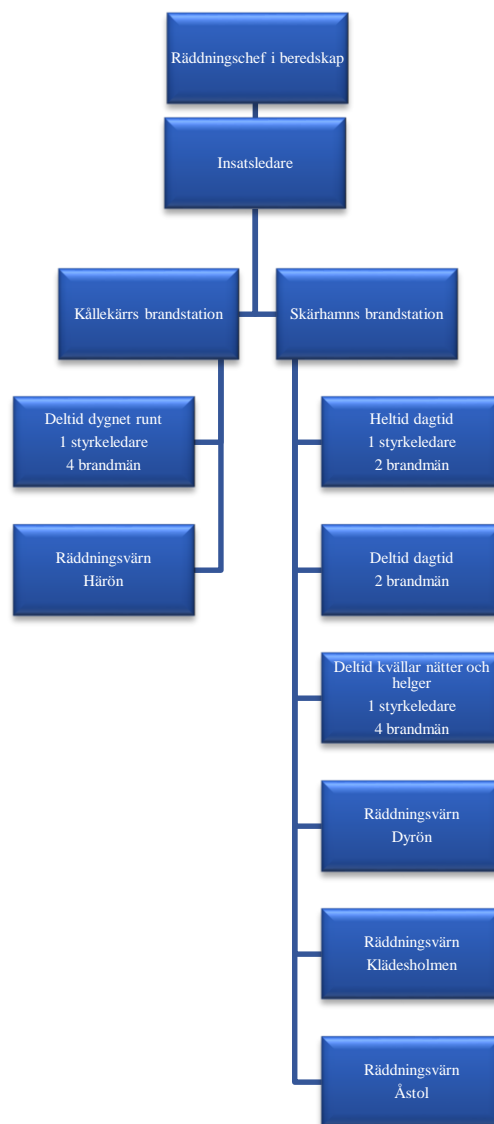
Räddningschef i beredskap

Insatsledare

Kållekärrs brandstation

Deltid dygnet runt
1 styrkeledare
4 brandmän

Räddningsvärn
Härön

Skärhamns brandstation

Heltid dagtid
1 styrkeledare
2 brandmän

Deltid dagtid
2 brandmän

Deltid kvällar nätter och helger
1 styrkeledare
4 brandmän

Räddningsvärn
Dyrön

Räddningsvärn
Klädesholmen

Räddningsvärn
Åstol